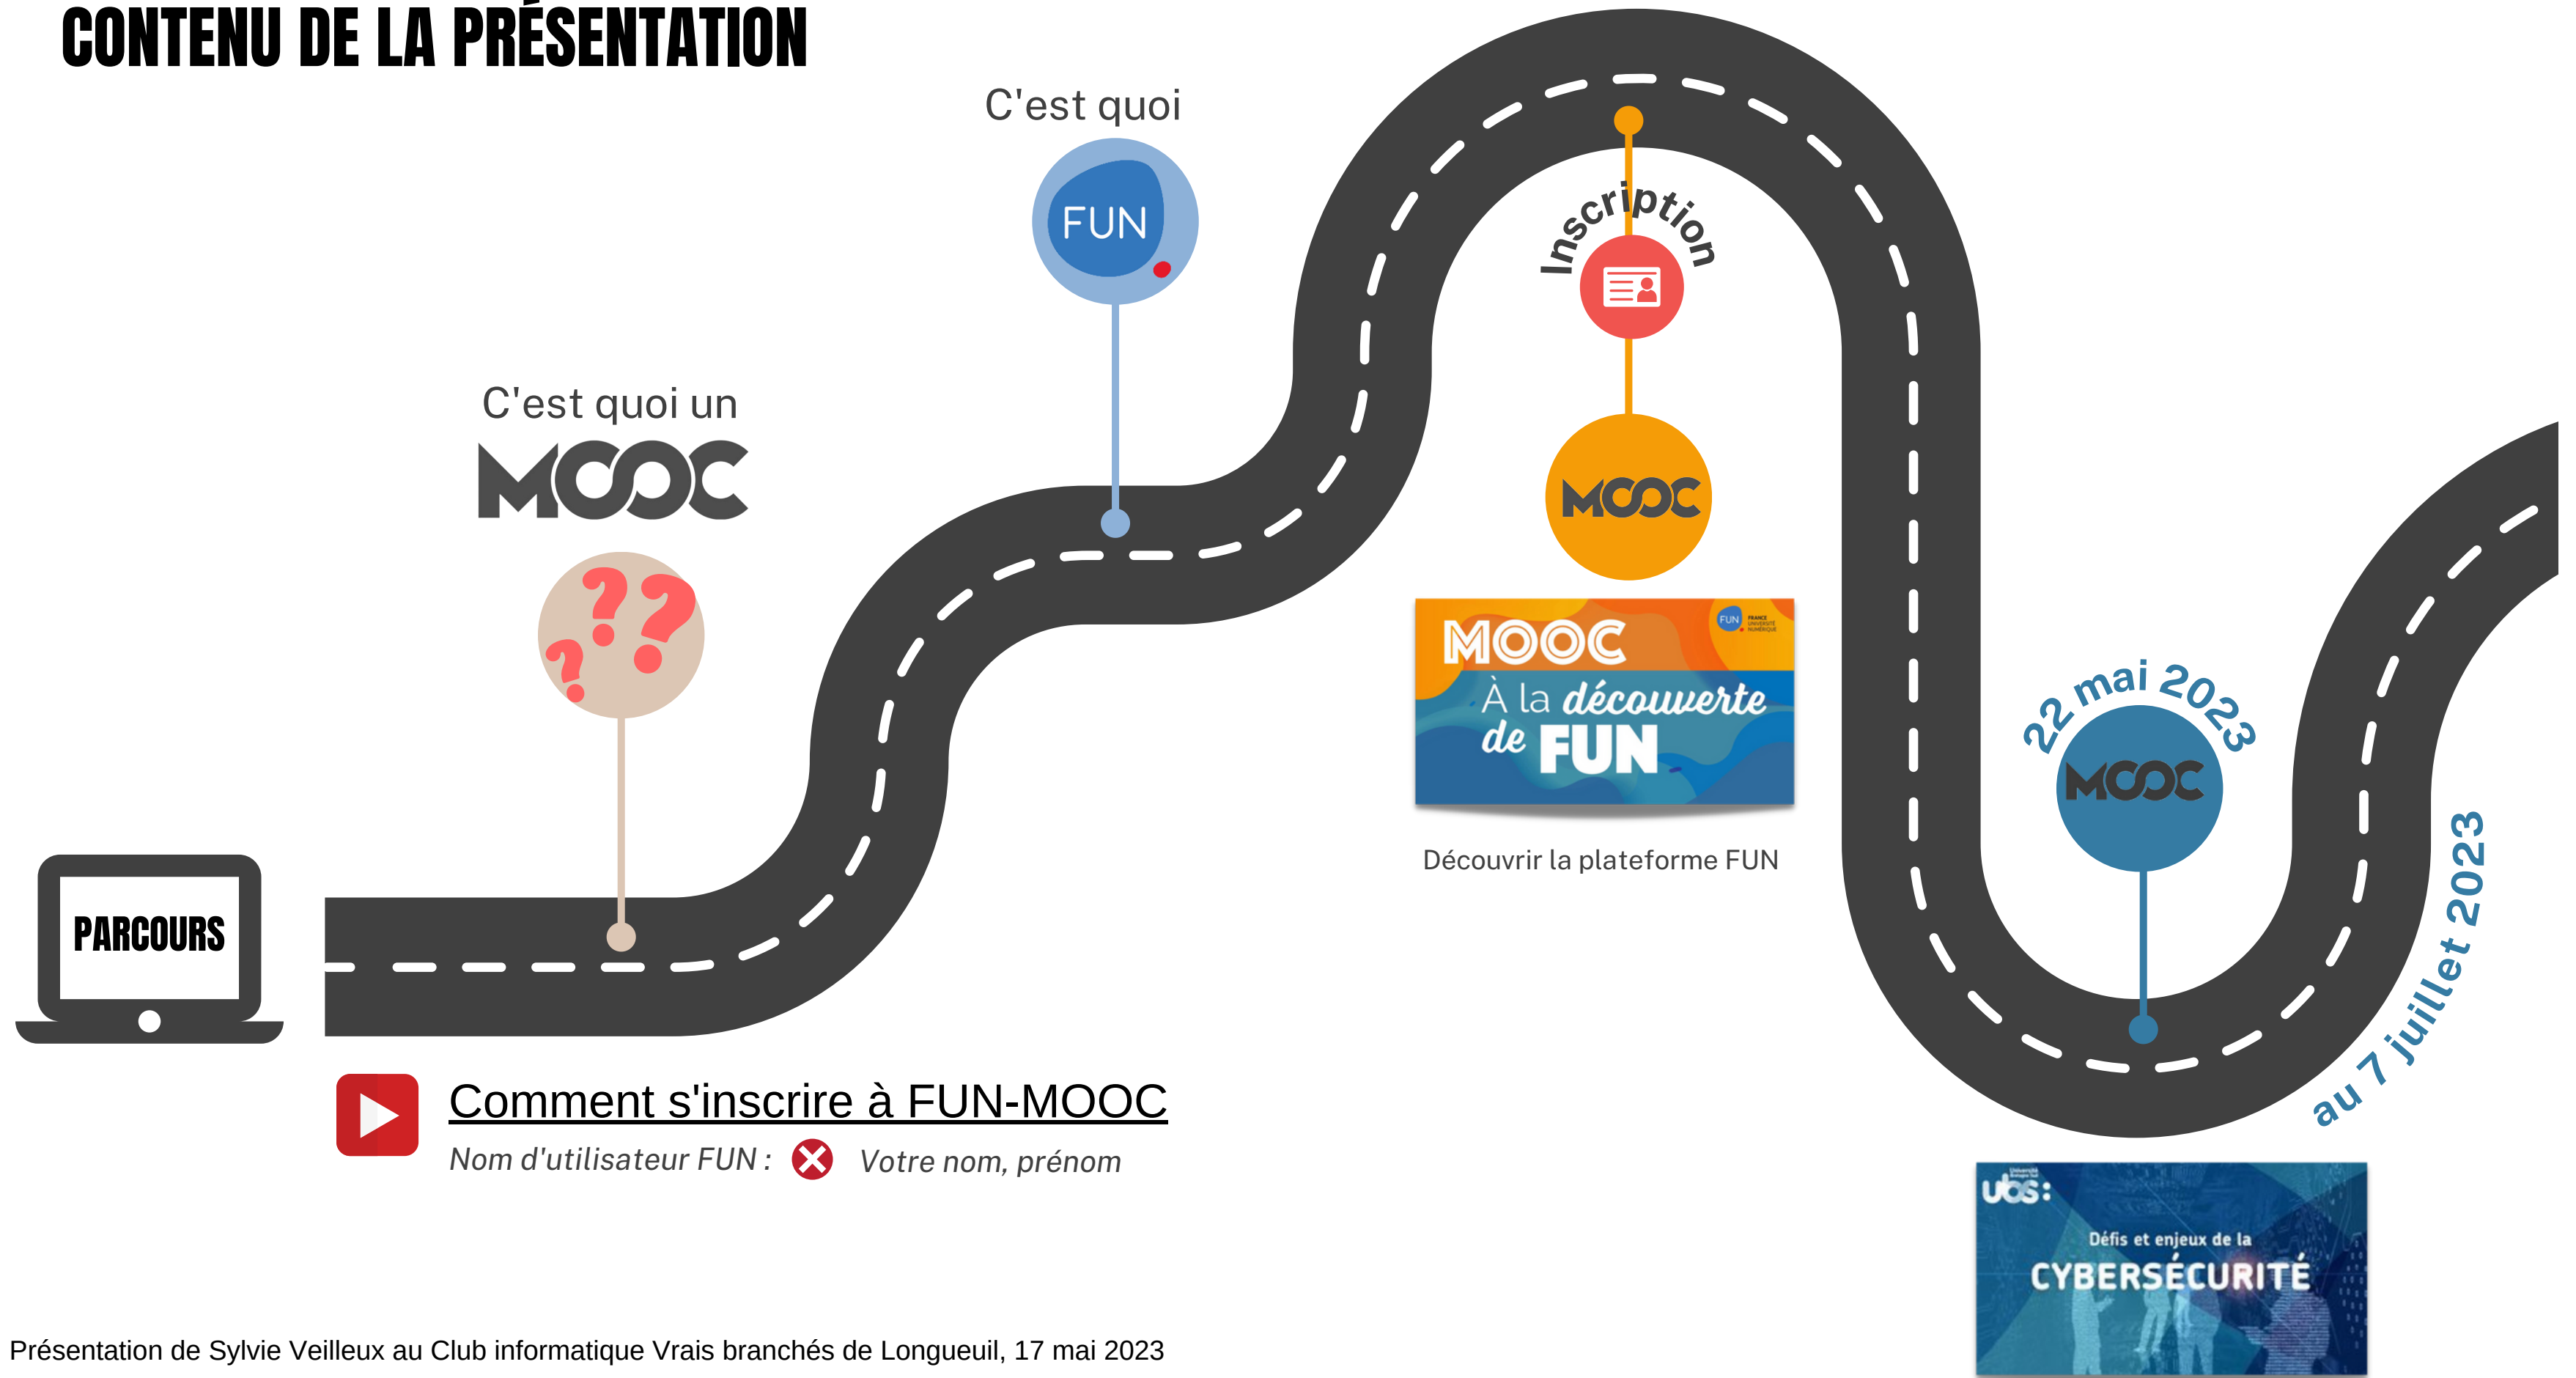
CONTENU DE LA PRÉSENTATION

PARCOURS

C'est quoi un
MOOC

C'est quoi
FUN

Inscription

MOOC

MOOC
FUN
À la découverte de FUN

Découvrir la plateforme FUN

22 mai 2023
MOOC
au 7 juillet 2023

Comment s'inscrire à FUN-MOOC
Nom d'utilisateur FUN : Votre nom, prénom

ubs:
Défis et enjeux de la
CYBERSÉCURITÉ

Présentation de Sylvie Veilleux au Club informatique Vrais branchés de Longueuil, 17 mai 2023